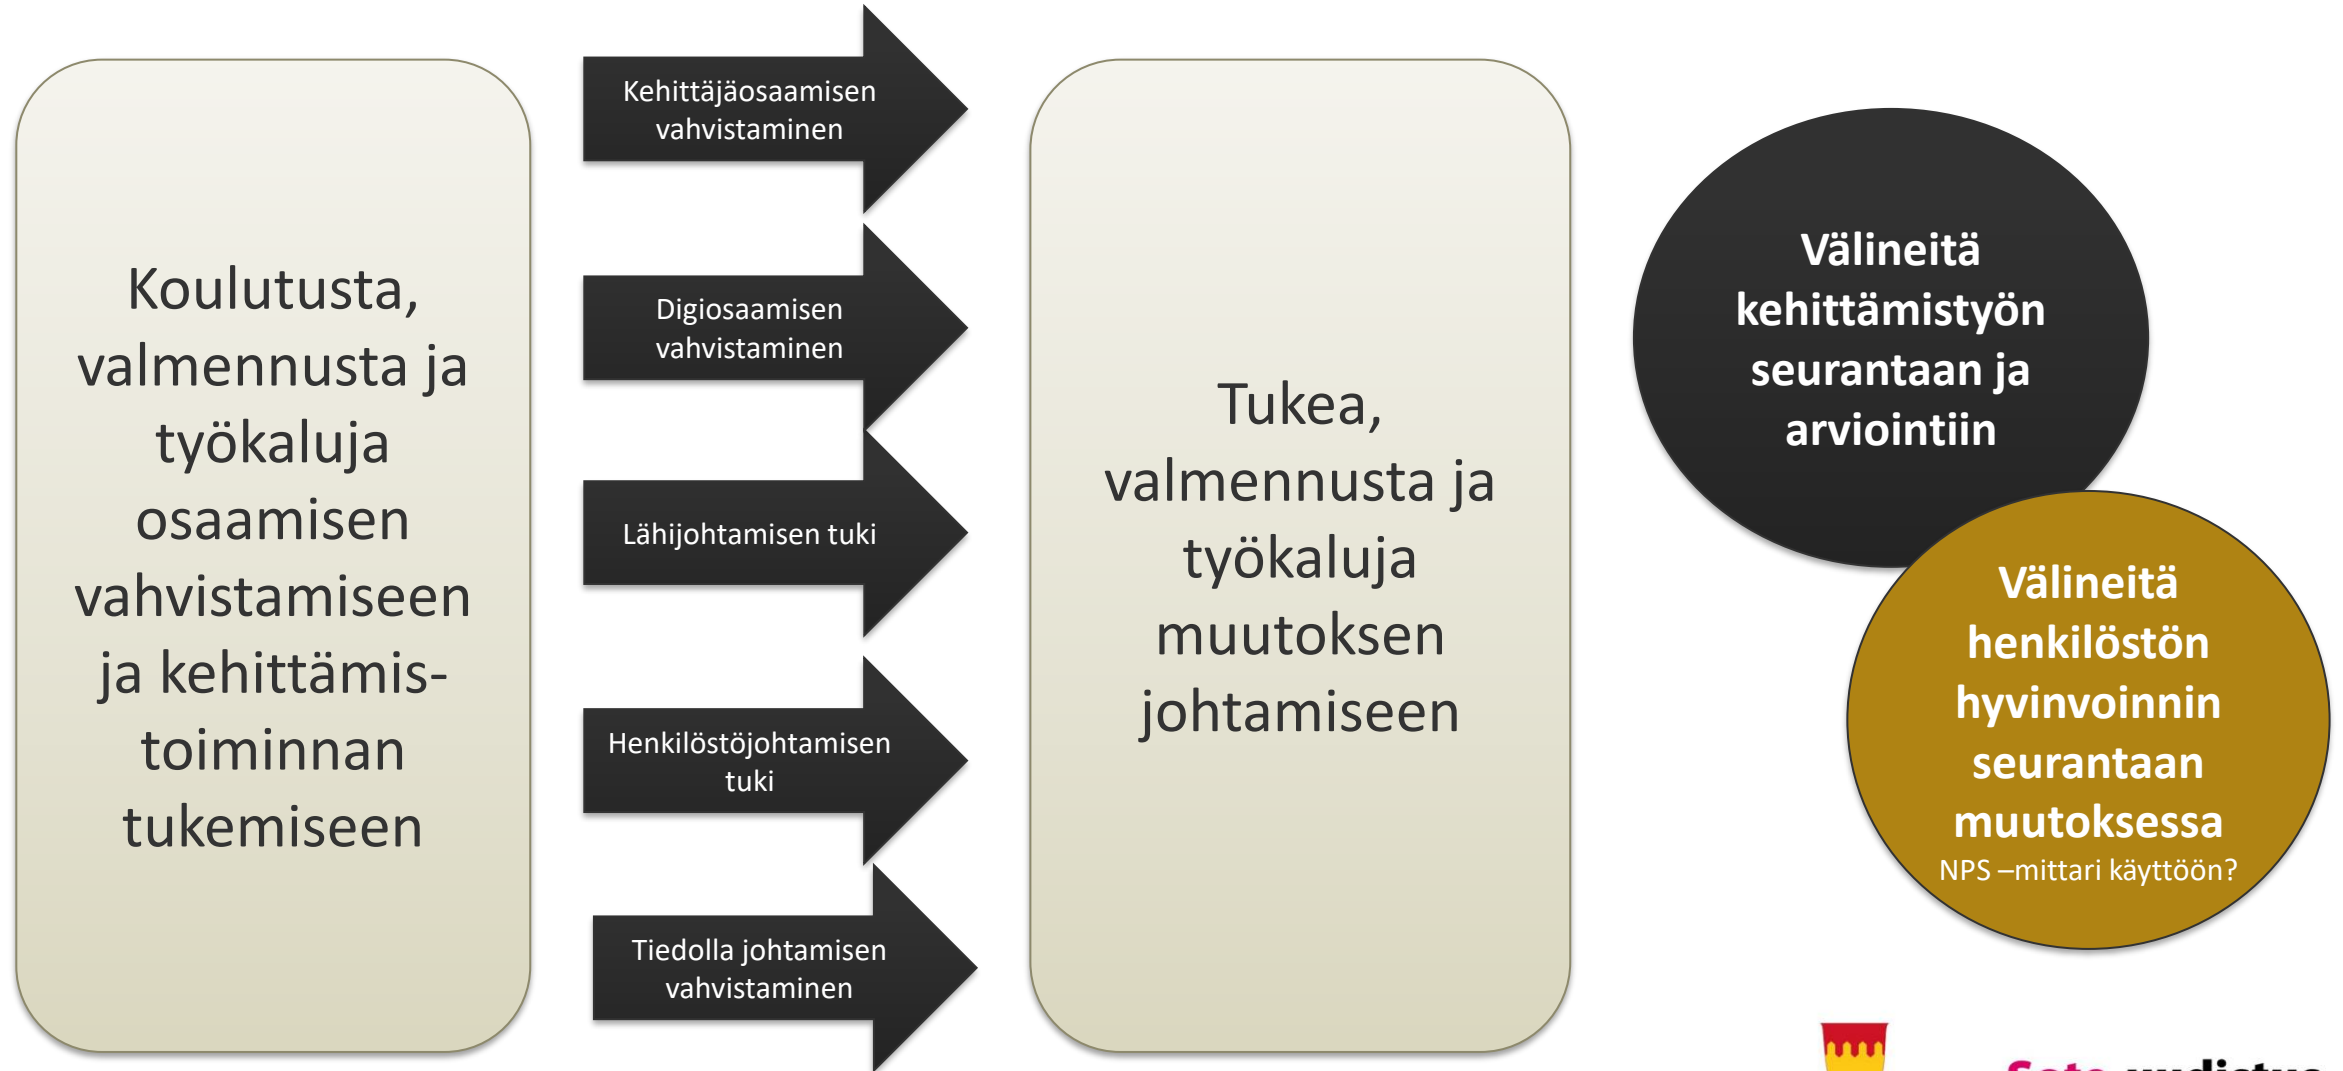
Koulutusta, valmennusta ja työkaluja osaamisen vahvistamiseen ja kehittämistoiminnan tukemiseen

Kehittäjäosaamisen vahvistaminen

Digiosaamisen vahvistaminen

Lähijohtamisen tuki

Henkilöstöjohtamisen tuki

Tiedolla johtamisen vahvistaminen

Tukea, valmennusta ja työkaluja muutoksen johtamiseen

Välineitä kehittämistyön seurantaan ja arviointiin

Välineitä henkilöstön hyvinvoinnin seurantaan muutoksessa
NPS –mittari käyttöön?

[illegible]